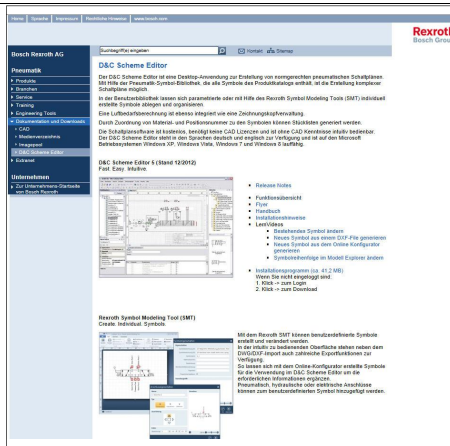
Home | Sprache | Impressum | Rechtliche Hinweise | www.bosch.com

Bosch Rexroth AG

Suchbegriff(e) eingeben

Kontakt | Sitemap

Rexroth
Bosch Group

Pneumatik
Produkte
Branchen
Service
Training
Engineering Tools
Dokumentation und Downloads
CAD
Medienverzeichnis
Imagepool
D&C Scheme Editor
Extranet

Unternehmen
Zur Unternehmens-Startseite von Bosch Rexroth

D&C Scheme Editor

Der D&C Scheme Editor ist eine Desktop-Anwendung zur Erstellung von normgerechten pneumatischen Schaltplänen. Mit Hilfe der Pneumatik-Symbol-Bibliothek, die alle Symbole des Produktkataloges enthält, ist die Erstellung komplexer Schaltpläne möglich.

In der Benutzerbibliothek lassen sich parametrierte oder mit Hilfe des Rexroth Symbol Modeling Tools (SMT) individuell erstellte Symbole ablegen und organisieren.

Eine Luftbedarfsberechnung ist ebenso integriert wie eine Zeichnungskopfverwaltung.

Durch Zuordnung von Material- und Positionsnummer zu den Symbolen können Stücklisten generiert werden.

Die Schaltplansoftware ist kostenlos, benötigt keine CAD Lizenzen und ist ohne CAD Kenntnisse intuitiv bedienbar. Der D&C Scheme Editor steht in den Sprachen deutsch und englisch zur Verfügung und ist auf den Microsoft Betriebssystemen Windows XP, Windows Vista, Windows 7 und Windows 8 lauffähig.

D&C Scheme Editor 5 (Stand 12/2012)
Fast. Easy. Intuitive.

Release Notes

Funktionsübersicht
Flyer
Handbuch
Installationshinweise
LernVideos
Bestehendes Symbol ändern
Neues Symbol aus DXF-File generieren
Neues Symbol aus dem Online Konfigurator generieren
Symbolreihenfolge im Modell Explorer ändern

Installationsprogramm (ca. 41,2 MB)
Wenn Sie nicht eingeloggt sind:
1. Klick -> zum Login
2. Klick -> zum Download

Rexroth Symbol Modeling Tool (SMT)
Create. Individual. Symbols.

Mit dem Rexroth SMT können benutzerdefinierte Symbole erstellt und verändert werden.
In der intuitiv zu bedienenden Oberfläche stehen neben dem DWG/DXF-Import auch zahlreiche Exportfunktionen zur Verfügung.
So lassen sich mit dem Online-Konfigurator erstellte Symbole für die Verwendung in D&C Scheme Editor um die erforderlichen Informationen ergänzen.
Pneumatisch, hydraulische oder elektrische Anschlüsse können zum benutzerdefinierten Symbol hinzugefügt werden.